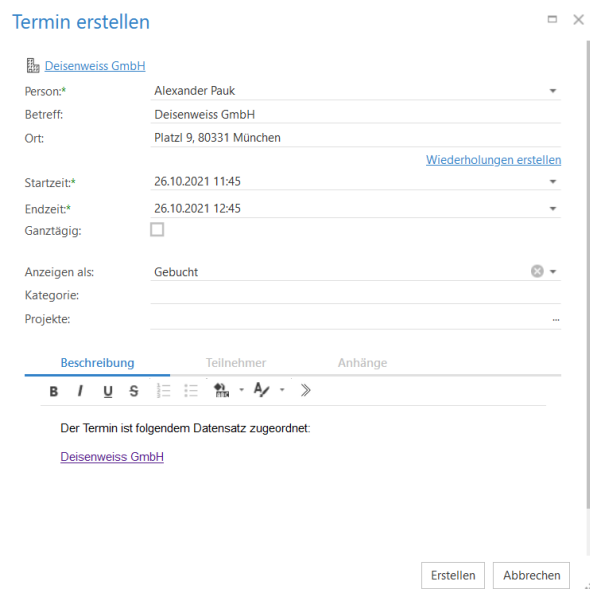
Termin erstellen

Deisenweiss GmbH

| | |
|---|---|
| Person:* | Alexander Pauk |
| Betreff: | Deisenweiss GmbH |
| Ort: | Platzl 9, 80331 München |

Wiederholungen erstellen

| | |
|---|---|
| Startzeit:* | 26.10.2021 11:45 |
| Endzeit:* | 26.10.2021 12:45 |
| Ganztägig: | |

| | |
|---|---|
| Anzeigen als: | Gebucht |
| Kategorie: | |
| Projekte: | ... |

Beschreibung Teilnehmer Anhänge

B I U S

Der Termin ist folgendem Datensatz zugeordnet:

Deisenweiss GmbH

Erstellen Abbrechen